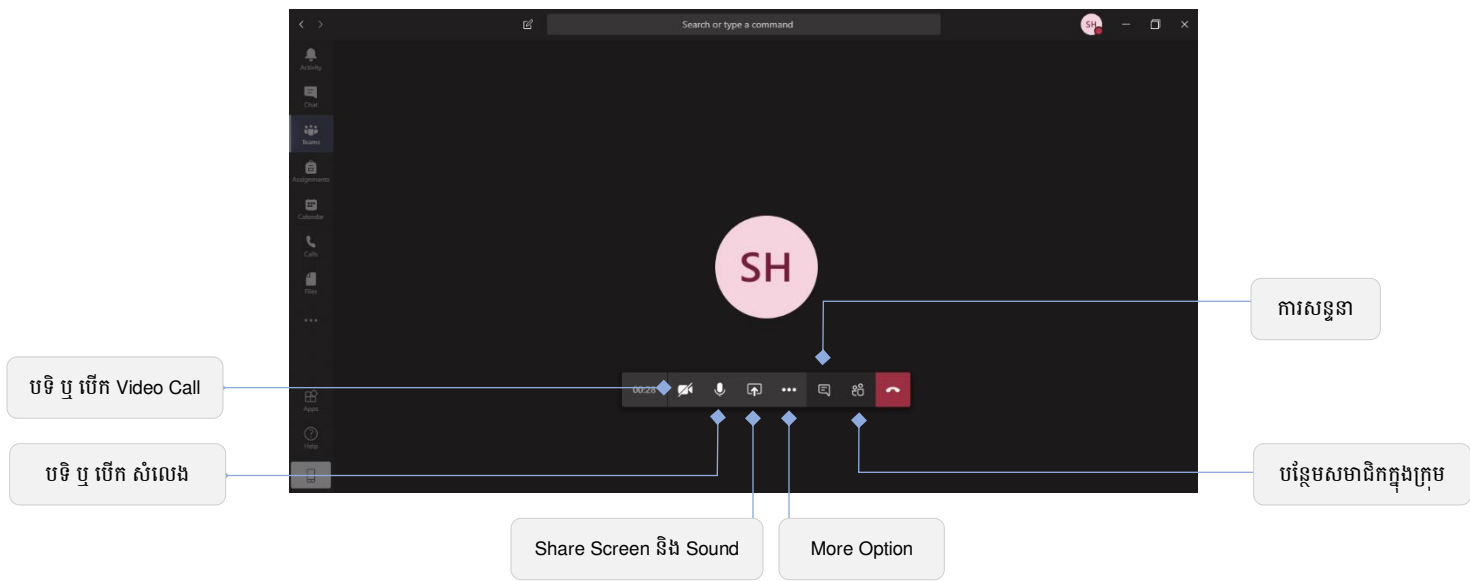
Search or type a command

SH

Activity

Chat

Teams

Assignments

Calendar

Calls

Files

...

Apps

Help

SH

00:28

ការសន្ទនា

បទិ ឬ បើក Video Call

បទិ ឬ បើក សំលេង

បន្ថែមសមាជិកក្នុងក្រុម

Share Screen និង Sound

More Option